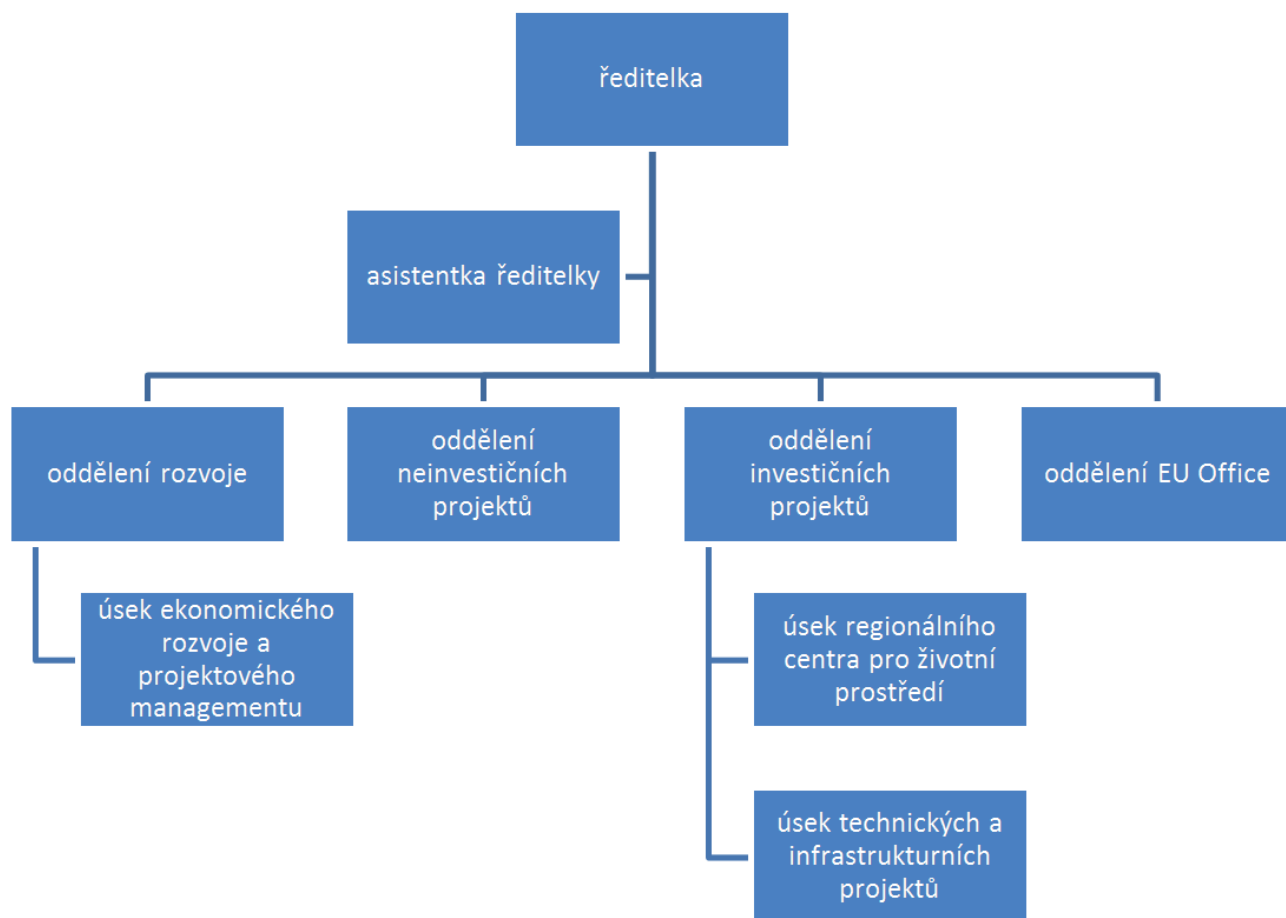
ředitelka

asistentka ředitelky

oddělení rozvoje

oddělení neinvestičních projektů

oddělení investičních projektů

oddělení EU Office

úsek ekonomického rozvoje a projektového managementu

úsek regionálního centra pro životní prostředí

úsek technických a infrastrukturních projektů